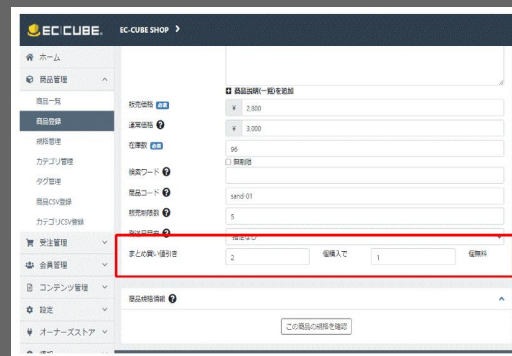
EC|CUBE.
EC-CUBE SHOP ›

ホーム
商品管理
商品一覧
商品登録
規格管理
カテゴリ管理
タグ管理
商品CSV登録
カテゴリCSV登録
受注管理
会員管理
コンテンツ管理
設定
オーナーズストア

商品説明(一覧)を追加
販売価格 必須
¥ 2,800
通常価格
¥ 3,000
在庫数 必須
96
無制限
検索ワード
商品コード
sand-01
販売制限数
5
指定なし
まとめ買い値引き
2
個購入で
1
個無料

商品規格情報
この商品の規格を確認